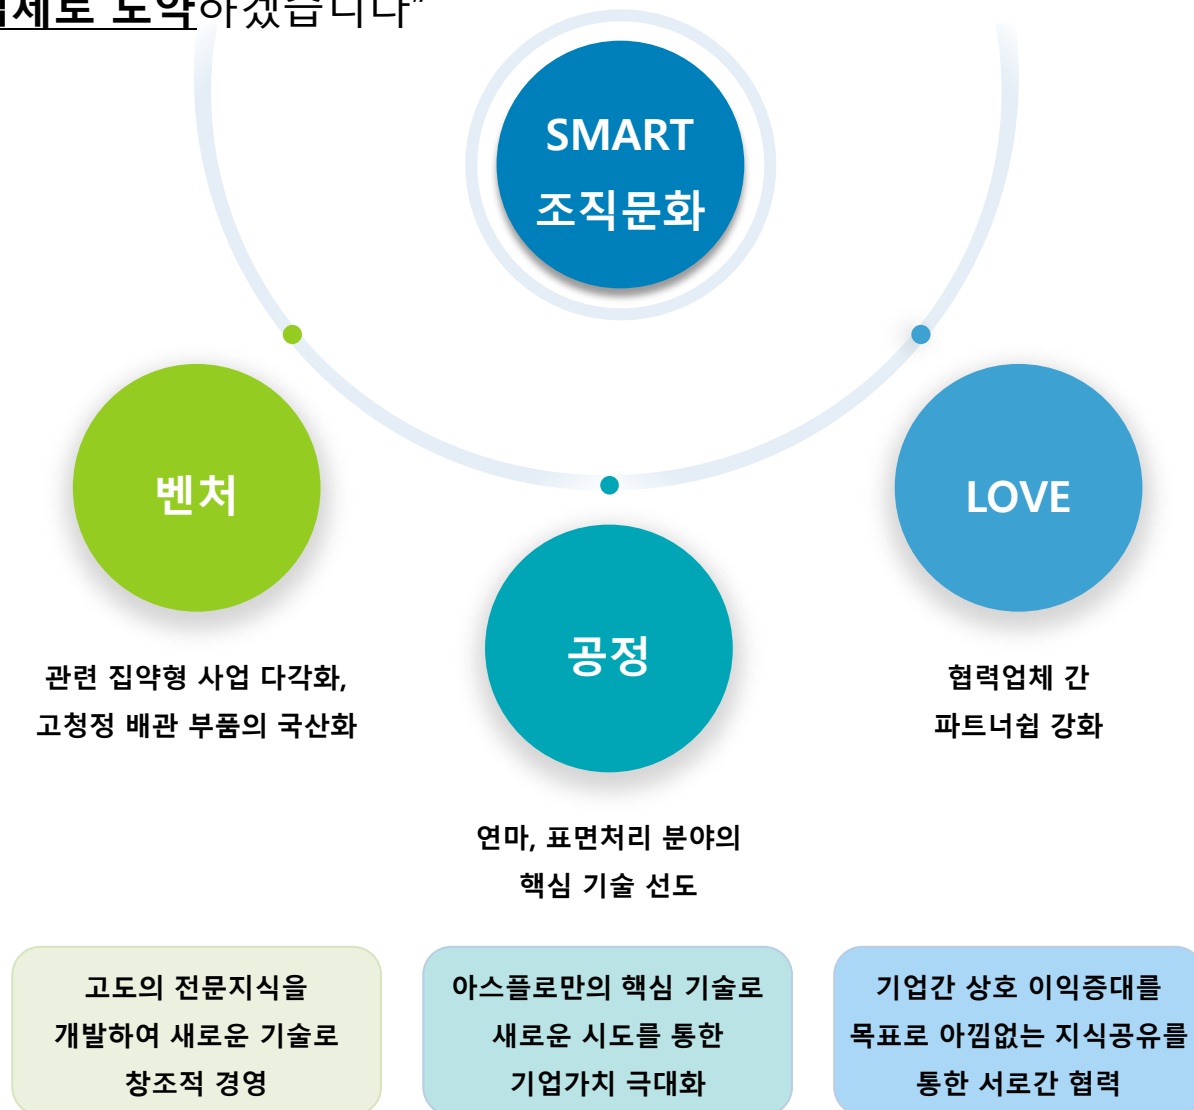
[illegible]체로 도약하겠습니다"

SMART
조직문화

벤처

LOVE

공정

관련 집약형 사업 다각화,
고청정 배관 부품의 국산화

협력업체 간
파트너쉽 강화

연마, 표면처리 분야의
핵심 기술 선도

고도의 전문지식을
개발하여 새로운 기술로
창조적 경영

아스플로만의 핵심 기술로
새로운 시도를 통한
기업가치 극대화

기업간 상호 이익증대를
목표로 아낌없는 지식공유를
통한 서로간 협력